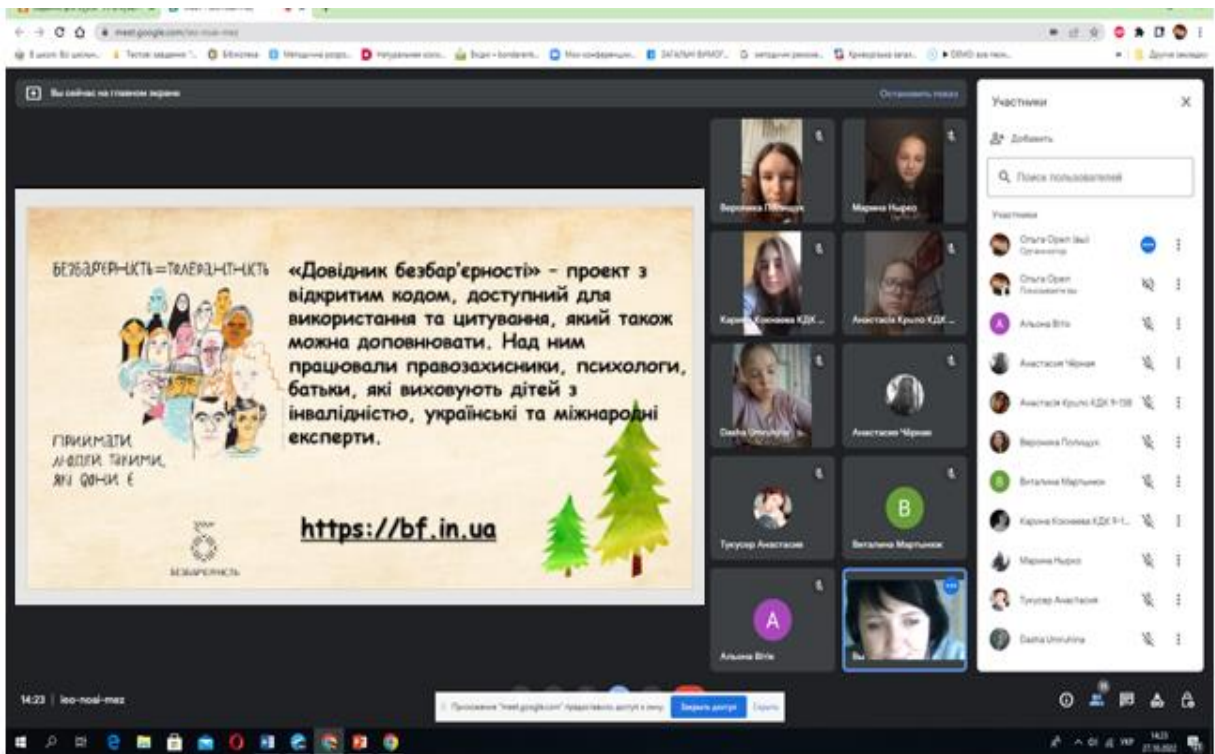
meet.google.com/ieo-noai-mez

Вы сейчас на главном экране

Остановить показ

БЕЗБАР'ЄРНІСТЬ=ТОЛЕРАНТНІСТЬ

ПРИЙМАТИ ЛЮДЕЙ ТАКИМИ, ЯКІ ВОНИ Є

БЕЗБАР'ЄРНІСТЬ

«Довідник безбар'єрності» – проект з відкритим кодом, доступний для використання та цитування, який також можна доповнювати. Над ним працювали правозахисники, психологи, батьки, які виховують дітей з інвалідністю, українські та міжнародні експерти.

https://bf.in.ua

Вероника Полищук

Марина Нырко

Карина Косюкова КДК ...

Анастасія Крило КДК ...

Dasha Umrukhina

Анастасия Чёрная

Тукузар Анастасия

B

Виталина Мартынюк

A

Альона Вітік

Вы

Участники

Добавить

Поиск пользователей

Участники

Ольга Орел (вы)
Организатор

Ольга Орел
Пользователи

Альона Вітік

Анастасия Чёрная

Анастасія Крило КДК 9-158

Вероника Полищук

Виталина Мартынюк

Карина Косюкова КДК 9-1...

Марина Нырко

Тукузар Анастасия

Dasha Umrukhina

14:23 | ieo-noai-mez

Приложение "meet.google.com" предоставило доступ к экрану.

Закрыть доступ

Скрыть

14:23
27.10.2022